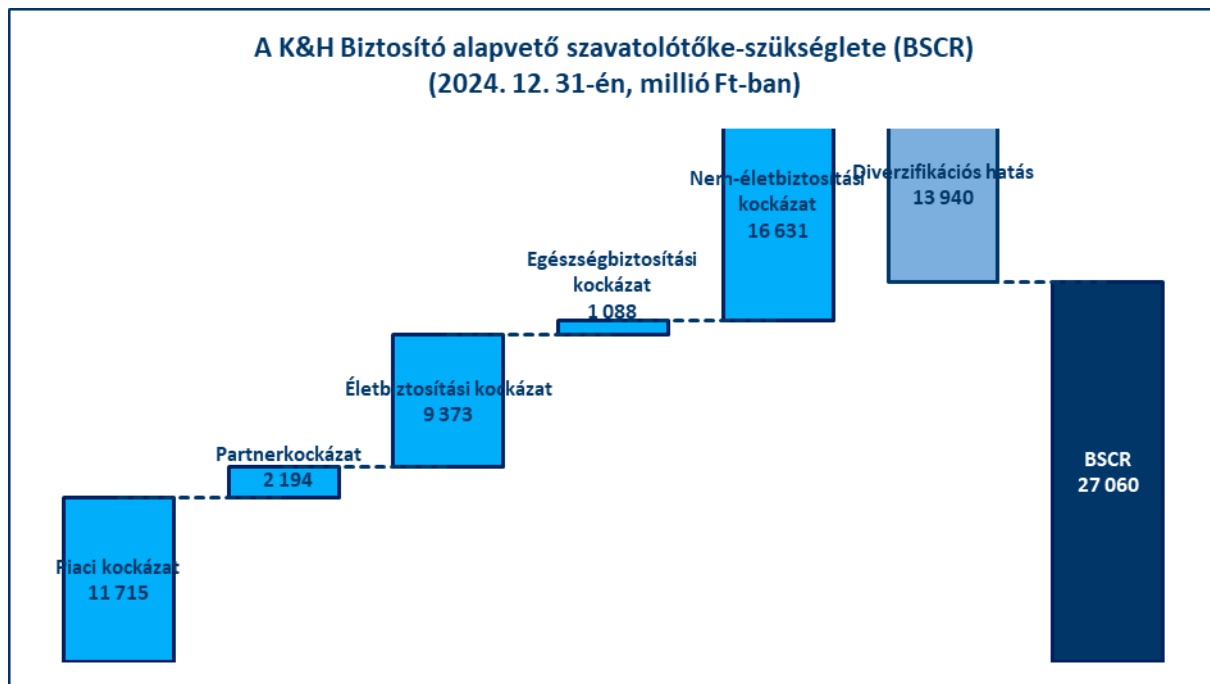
A K&H Biztosító alapvető szavatolótőke-szükséglete (BSCR)
(2024. 12. 31-én, millió Ft-ban)

Piaci kockázat
11 715

Partnerkockázat
2 194

Életbiztosítási kockázat
9 373

Egészségbiztosítási kockázat
1 088

Nem-életbiztosítási kockázat
16 631

Diverzifikációs hatás
13 940

BSCR
27 060